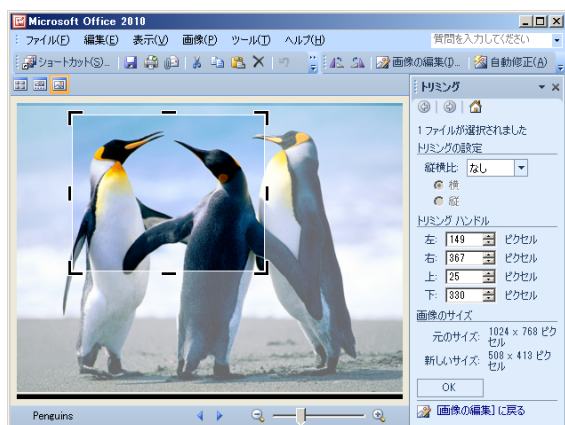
Microsoft Office 2010

ファイル(F) 編集(E) 表示(V) 画像(P) ツール(T) ヘルプ(H)

質問を入力してください

ショートカット(S)... 画像の編集(D)... 自動修正(A)

トリミング

1 ファイルが選択されました

トリミングの設定

縦横比: なし

横

縦

トリミング ハンドル

左: 149 ピクセル

右: 367 ピクセル

上: 25 ピクセル

下: 330 ピクセル

画像のサイズ

元のサイズ: 1024 × 768 ピクセル

新しいサイズ: 508 × 413 ピクセル

OK

[画像の編集] に戻る

Penguins